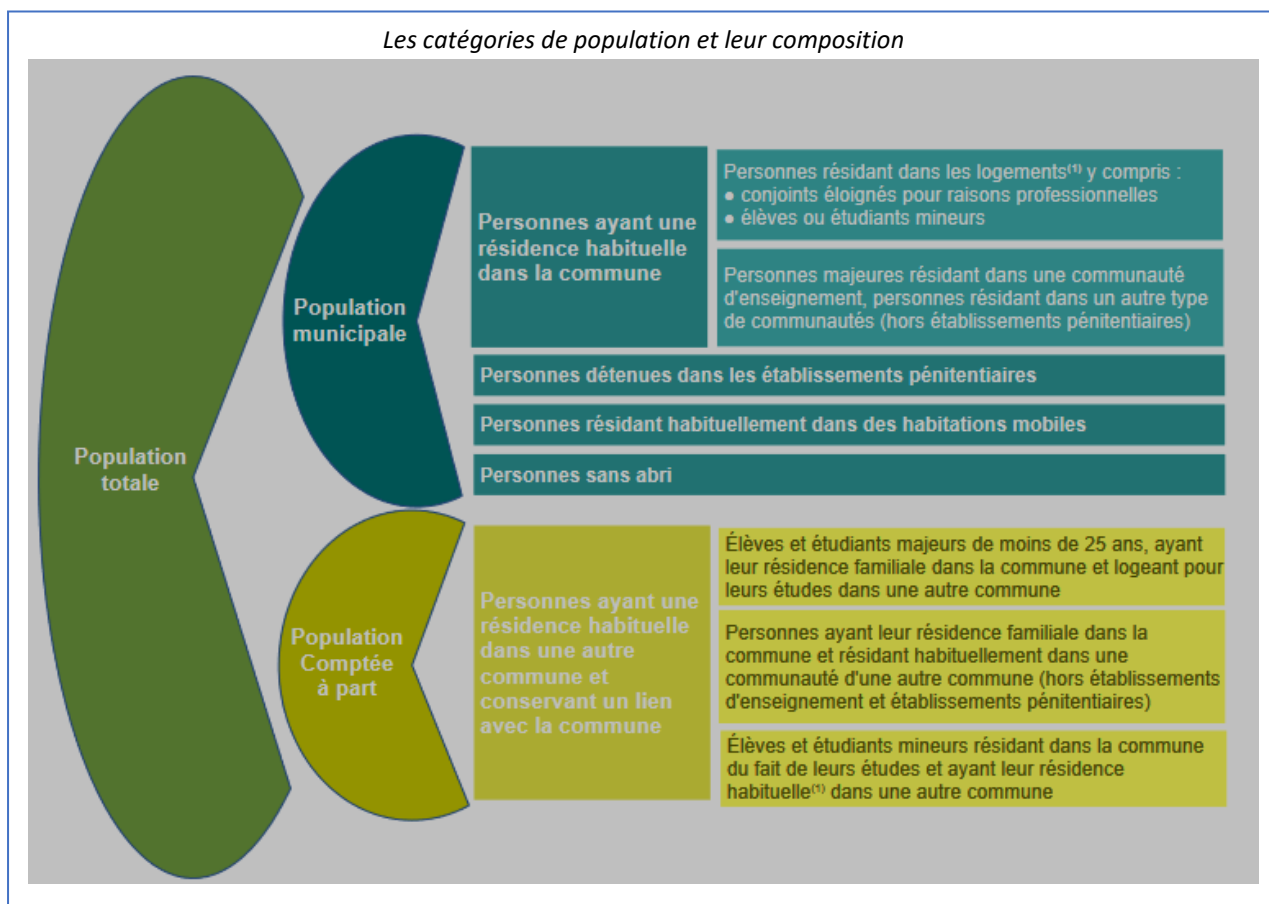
Les catégories de population et leur composition

Population totale

Population municipale

Personnes ayant une résidence habituelle dans la commune

Personnes résidant dans les logements$^{(1)}$ y compris :
● conjoints éloignés pour raisons professionnelles
● élèves ou étudiants mineurs

Personnes majeures résidant dans une communauté d'enseignement, personnes résidant dans un autre type de communautés (hors établissements pénitentiaires)

Personnes détenues dans les établissements pénitentiaires

Personnes résidant habituellement dans des habitations mobiles

Personnes sans abri

Population Comptée à part

Personnes ayant une résidence habituelle dans une autre commune et conservant un lien avec la commune

Élèves et étudiants majeurs de moins de 25 ans, ayant leur résidence familiale dans la commune et logeant pour leurs études dans une autre commune

Personnes ayant leur résidence familiale dans la commune et résidant habituellement dans une communauté d'une autre commune (hors établissements d'enseignement et établissements pénitentiaires)

Élèves et étudiants mineurs résidant dans la commune du fait de leurs études et ayant leur résidence habituelle$^{(1)}$ dans une autre commune